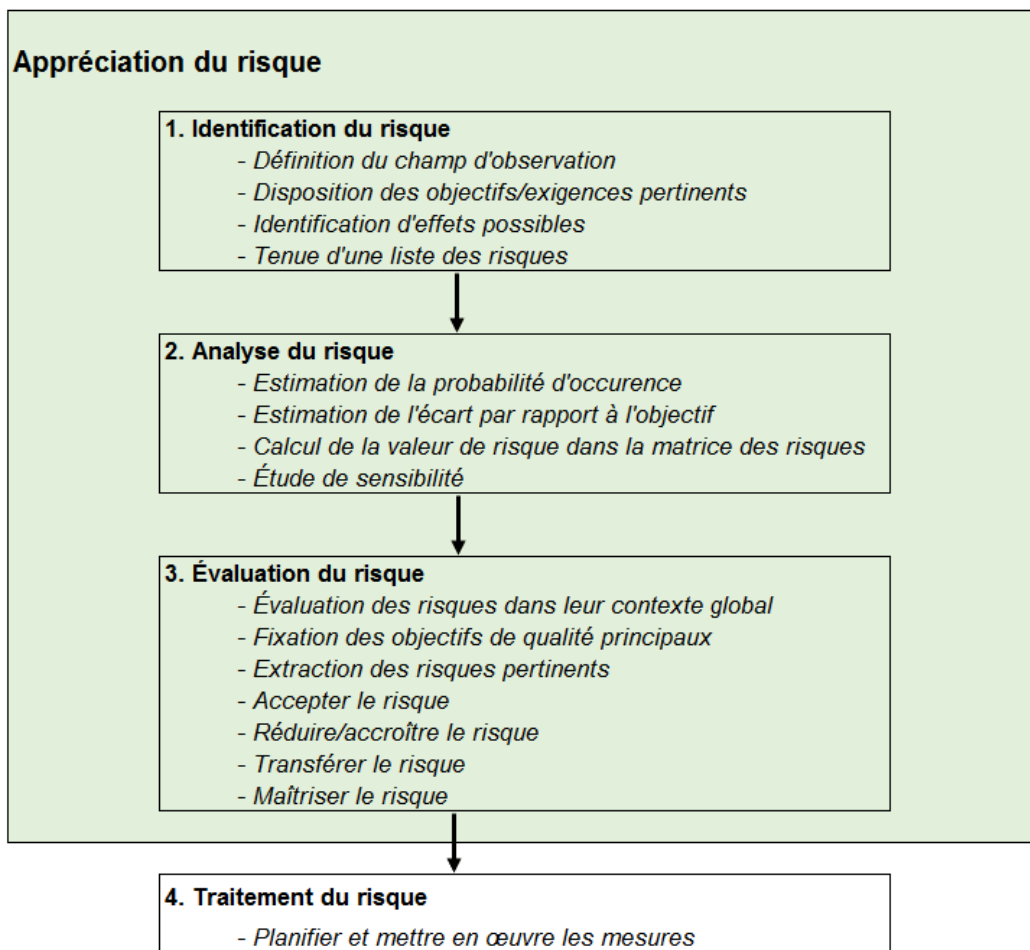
Appréciation du risque

1. Identification du risque
- Définition du champ d'observation
- Disposition des objectifs/exigences pertinents
- Identification d'effets possibles
- Tenue d'une liste des risques

2. Analyse du risque
- Estimation de la probabilité d'occurence
- Estimation de l'écart par rapport à l'objectif
- Calcul de la valeur de risque dans la matrice des risques
- Étude de sensibilité

3. Évaluation du risque
- Évaluation des risques dans leur contexte global
- Fixation des objectifs de qualité principaux
- Extraction des risques pertinents
- Accepter le risque
- Réduire/accroître le risque
- Transférer le risque
- Maîtriser le risque

4. Traitement du risque
- Planifier et mettre en œuvre les mesures